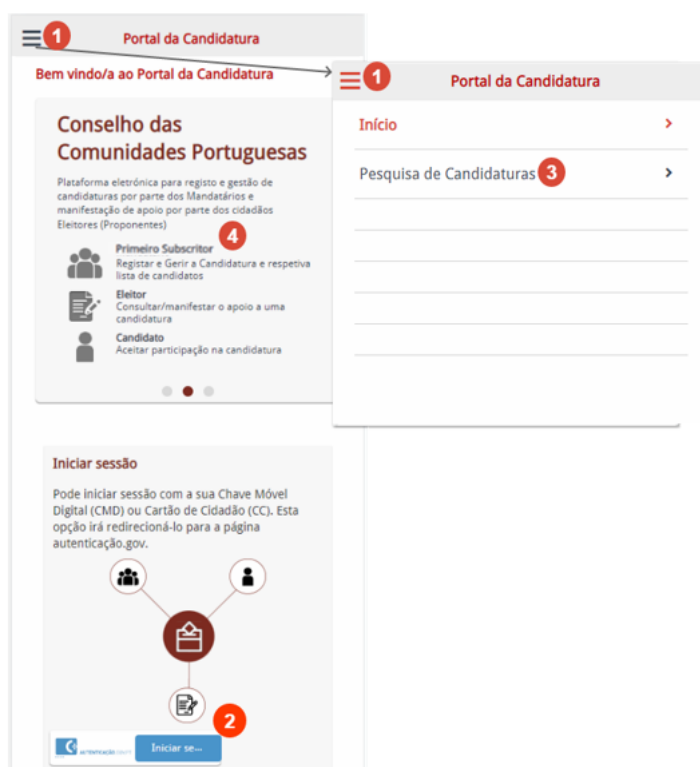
1 Portal da Candidatura

Bem vindo/a ao Portal da Candidatura

1 Portal da Candidatura

Início >

Pesquisa de Candidaturas 3 >

Conselho das Comunidades Portuguesas

Plataforma eletrónica para registo e gestão de candidaturas por parte dos Mandatários e manifestação de apoio por parte dos cidadãos Eleitores (Proponentes)

Primeiro Subscritor 4
Registar e Gerir a Candidatura e respetiva lista de candidatos

Eleitor
Consultar/manifestar o apoio a uma candidatura

Candidato
Aceitar participação na candidatura

Iniciar sessão

Pode iniciar sessão com a sua Chave Móvel Digital (CMD) ou Cartão de Cidadão (CC). Esta opção irá redirecioná-lo para a página autenticação.gov.

2

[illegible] Iniciar se...